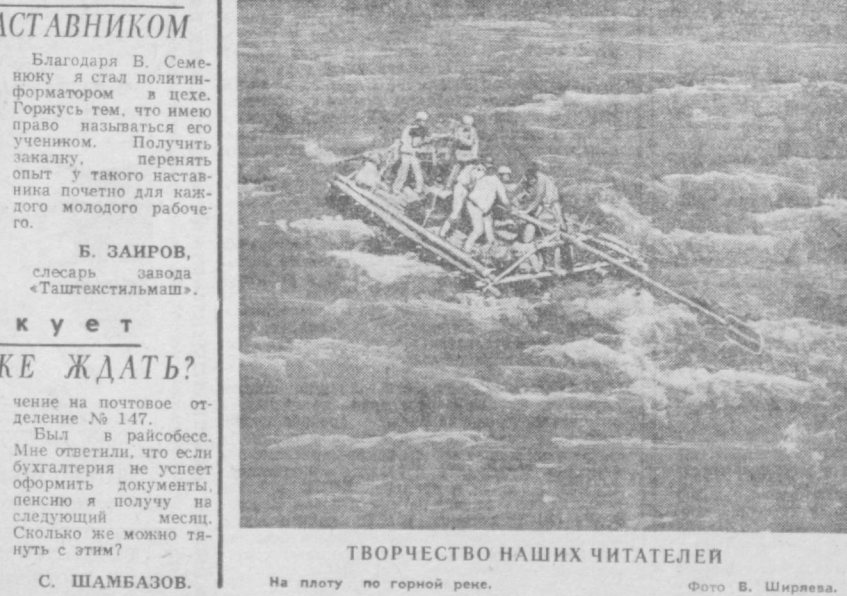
АСТАВНИКОМ

Благодаря В. Семенюку я стал политинформатором в цехе. Горжусь тем, что имею право называться его учеником. Получить закалку, перенять опыт у такого наставника почетно для каждого молодого рабочего.

Б. ЗАИРОВ,
слесарь завода «Таштекстильмаш».

к у е т

КЕ ЖДАТЬ?

чение на почтовое отделение № 147.

Был в райсобесе. Мне ответили, что если бухгалтерия не успеет оформить документы, пенсию я получу на следующий месяц. Сколько же можно тянуть с этим?

С. ШАМБАЗОВ.

ТВОРЧЕСТВО НАШИХ ЧИТАТЕЛЕЙ

На плоту по горной реке.

Фото В. Ширяева.